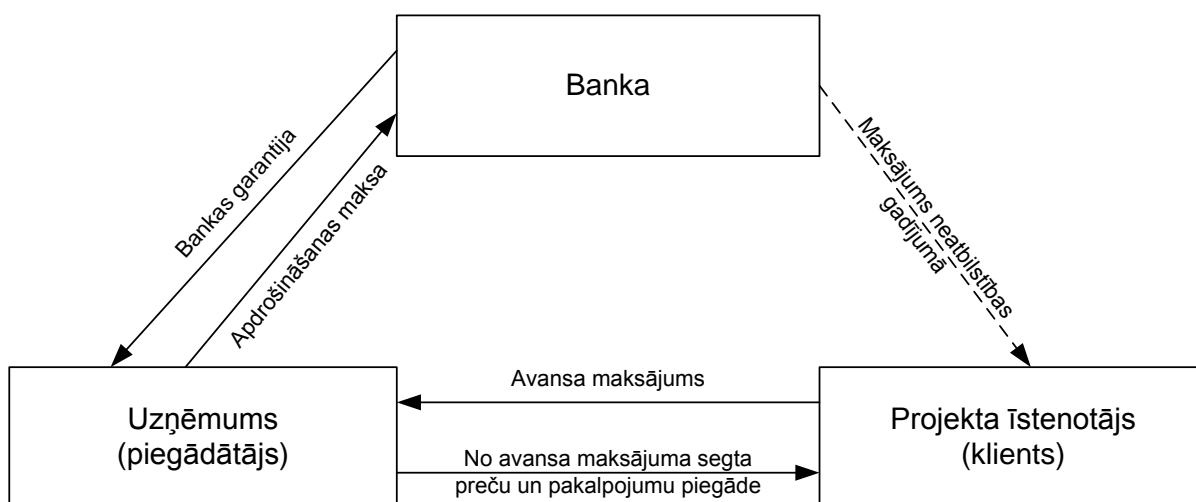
Banka

Bankas garantija

Apdrošināšanas maksa

Maksājums neatbilstības gadījumā

Avansa maksājums

Uzņēmums (piegādātājs)

Projekta īstenotājs (klients)

No avansa maksājuma segta preču un pakalpojumu piegāde